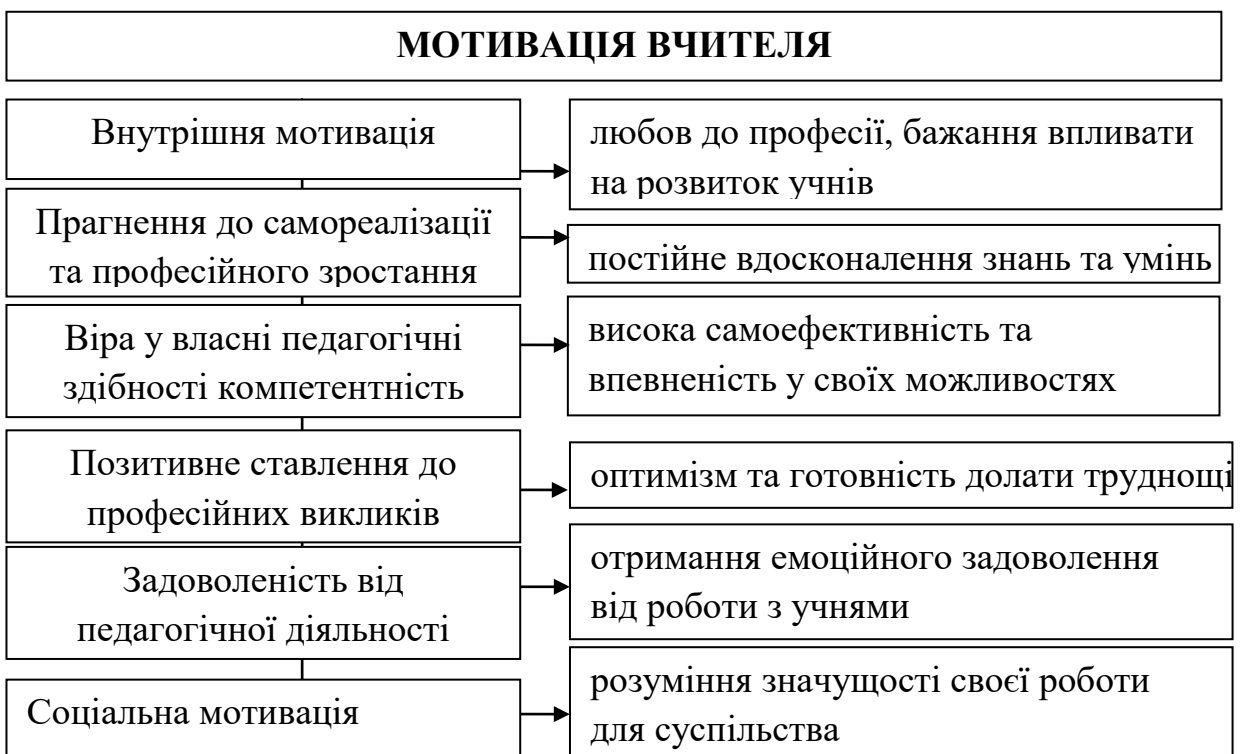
МОТИВАЦІЯ ВЧИТЕЛЯ

Внутрішня мотивація

любов до професії, бажання впливати на розвиток учнів

Прагнення до самореалізації та професійного зростання

постійне вдосконалення знань та умінь

Віра у власні педагогічні здібності компетентність

висока самоефективність та впевненість у своїх можливостях

Позитивне ставлення до професійних викликів

оптимізм та готовність долати труднощі

Задоволеність від педагогічної діяльності

отримання емоційного задоволення від роботи з учнями

Соціальна мотивація

розуміння значущості своєї роботи для суспільства